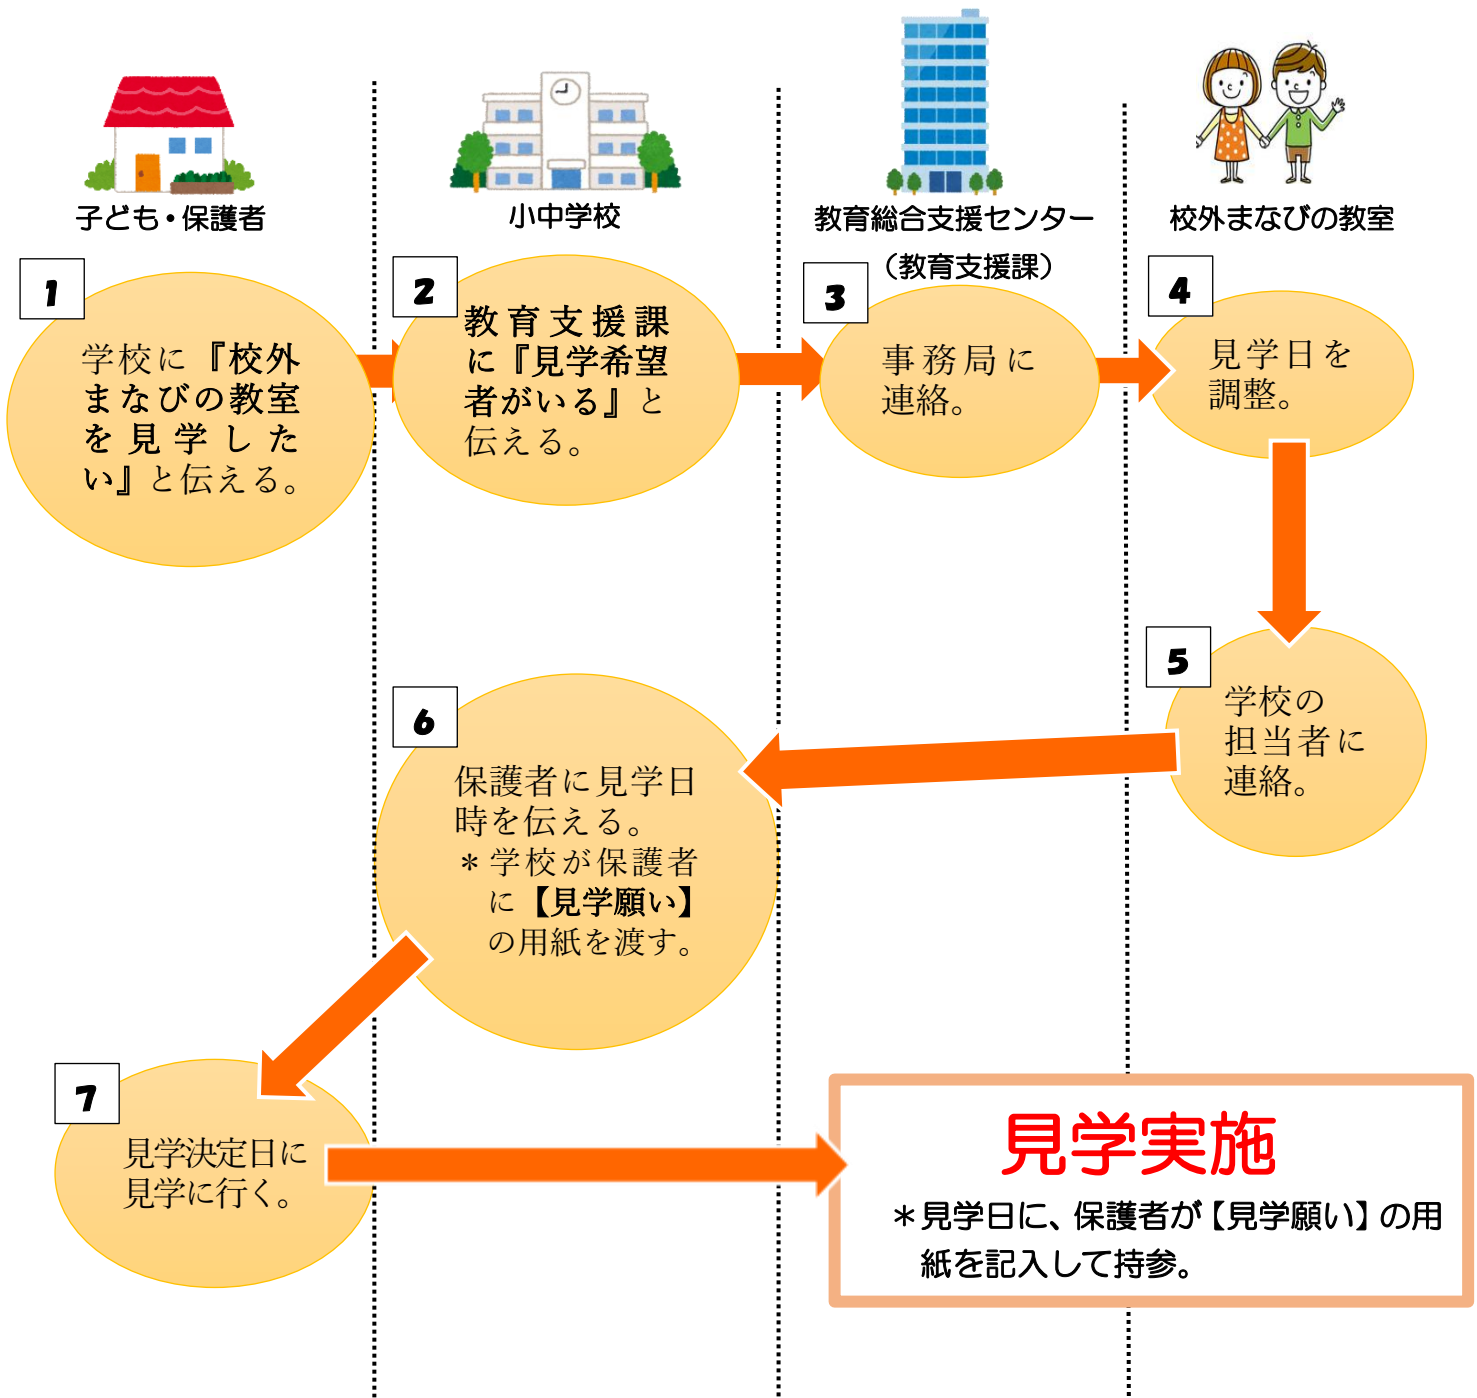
子ども・保護者

小中学校

教育総合支援センター
（教育支援課）

校外まなびの教室

1
学校に『校外まなびの教室を見学したい』と伝える。

2
教育支援課に『見学希望者がいる』と伝える。

3
事務局に連絡。

4
見学日を調整。

5
学校の担当者に連絡。

6
保護者に見学日時を伝える。
＊学校が保護者に【見学願い】の用紙を渡す。

7
見学決定日に見学に行く。

見学実施
＊見学日に、保護者が【見学願い】の用紙を記入して持参。